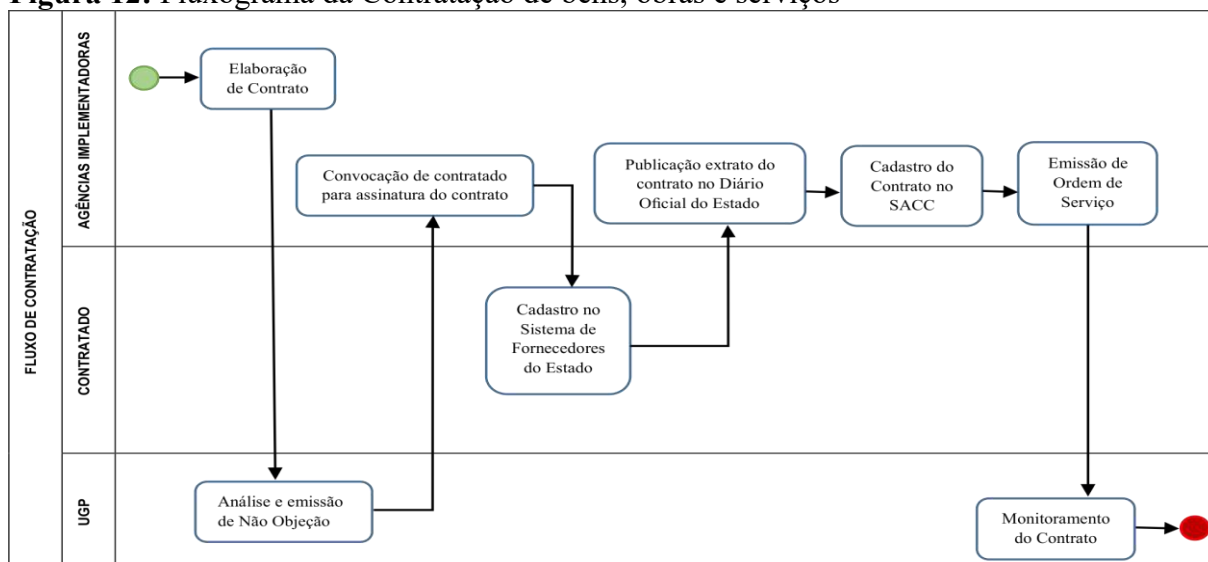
Figura 12: Fluxograma da Contratação de bens, obras e serviços

FLUXO DE CONTRATAÇÃO

AGÊNCIAS IMPLEMENTADORAS

Elaboração de Contrato

Convocação de contratado para assinatura do contrato

Publicação extrato do contrato no Diário Oficial do Estado

Cadastro do Contrato no SACC

Emissão de Ordem de Serviço

CONTRATADO

Cadastro no Sistema de Fornecedores do Estado

UGP

Análise e emissão de Não Objeção

Monitoramento do Contrato